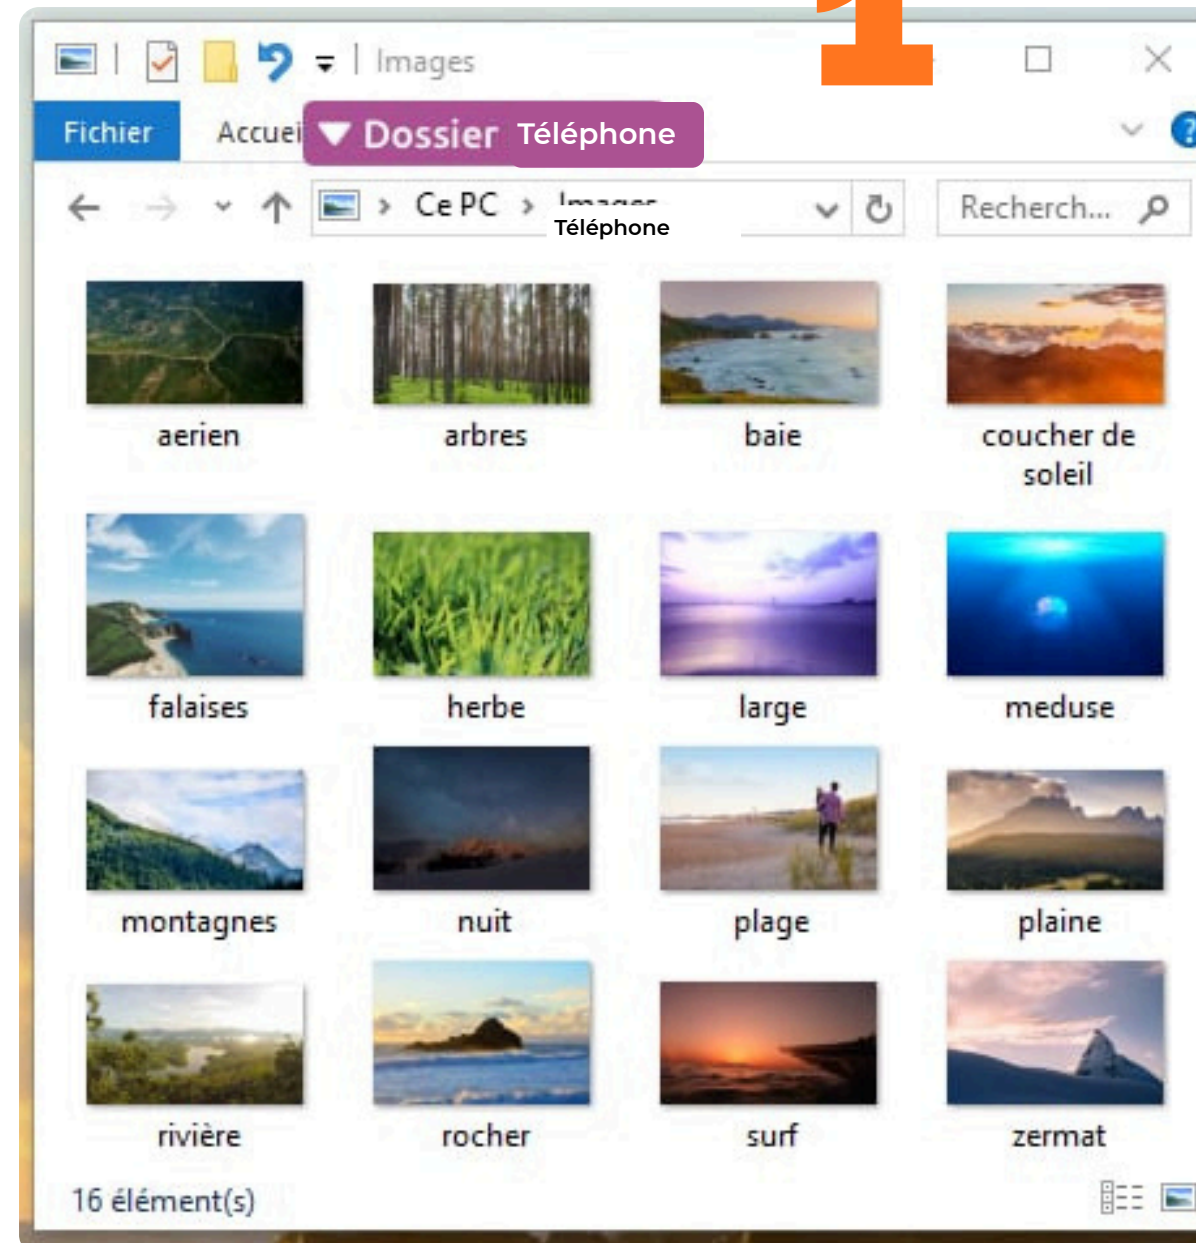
Images

Fichier Accuei Dossier Téléphone

Ce PC › Téléphone

Recherch...

aerien
arbres
baie
coucher de soleil
falaises
herbe
large
meduse
montagnes
nuit
plage
plaine
rivière
rocher
surf
zermat

16 élément(s)